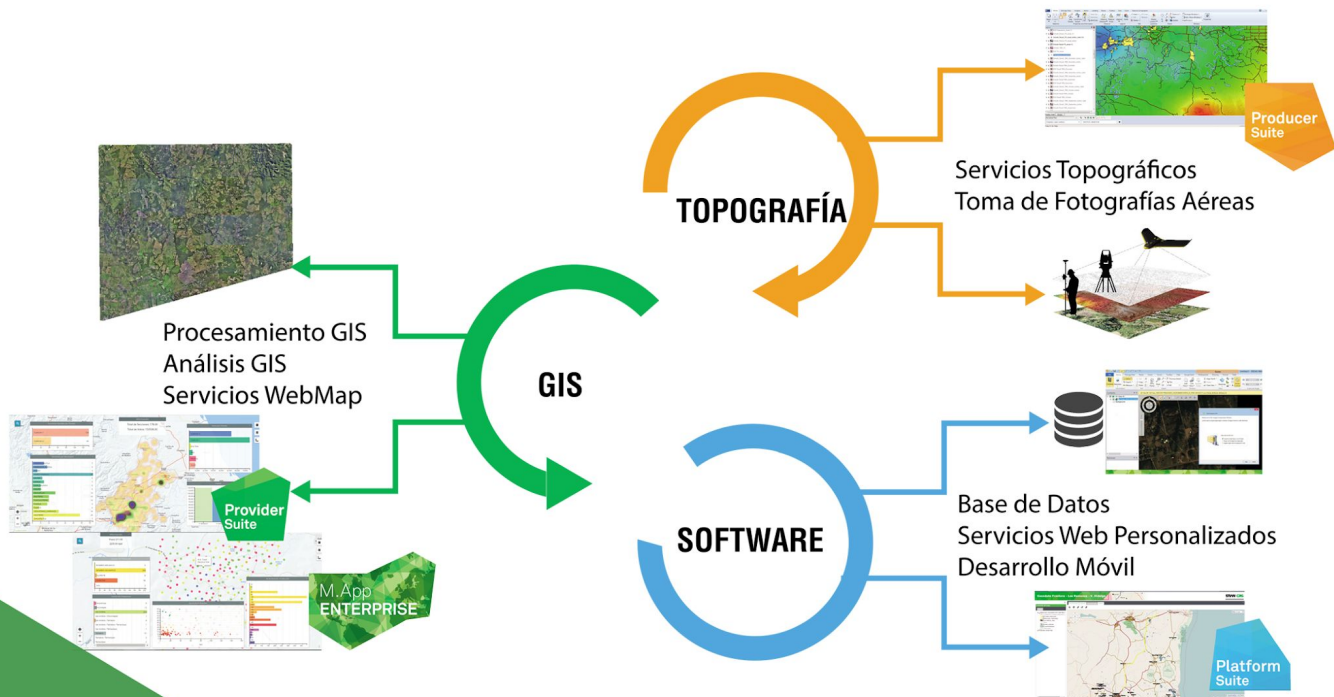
TOPOGRAFÍA

Producer Suite

Servicios Topográficos
Toma de Fotografías Aéreas

Procesamiento GIS
Análisis GIS
Servicios WebMap

GIS

Provider Suite

M.App ENTERPRISE

SOFTWARE

Base de Datos
Servicios Web Personalizados
Desarrollo Móvil

Platform Suite